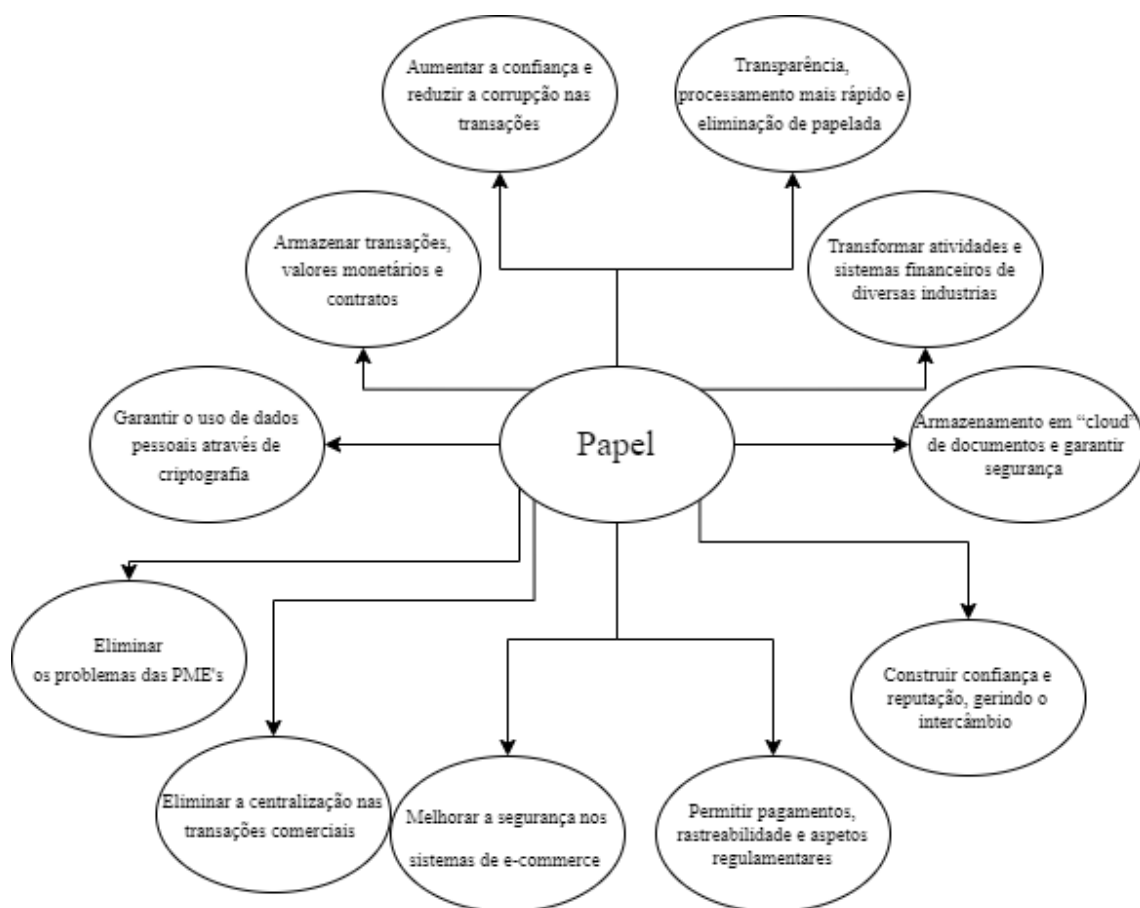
Aumentar a confiança e reduzir a corrupção nas transações

Transparência, processamento mais rápido e eliminação de papelada

Armazenar transações, valores monetários e contratos

Transformar atividades e sistemas financeiros de diversas industrias

Garantir o uso de dados pessoais através de criptografia

Papel

Armazenamento em "cloud" de documentos e garantir segurança

Eliminar os problemas das PME's

Construir confiança e reputação, gerindo o intercâmbio

Eliminar a centralização nas transações comerciais

Melhorar a segurança nos sistemas de e-commerce

Permitir pagamentos, rastreabilidade e aspetos regulamentares